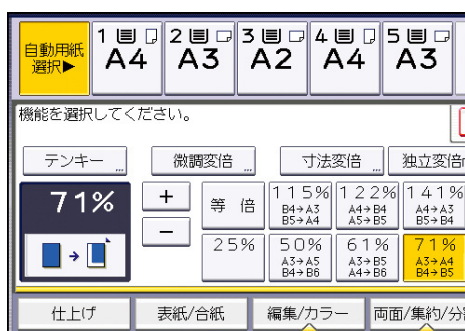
自動用紙選択▶

1 A4

2 A3

3 A2

4 A4

5 A3

機能を選択してください。

テンキー

微調変倍

寸法変倍

独立変倍

71%

+

−

等 倍

115%
B4→A3
B5→A4

122%
A4→B4
A5→B5

141%
A4→A3
B5→B4

25%

50%
A3→A5
B4→B6

61%
A3→B5
A4→B6

71%
A3→A4
B4→B5

仕上げ

表紙/合紙

編集/カラー

両面/集約/分